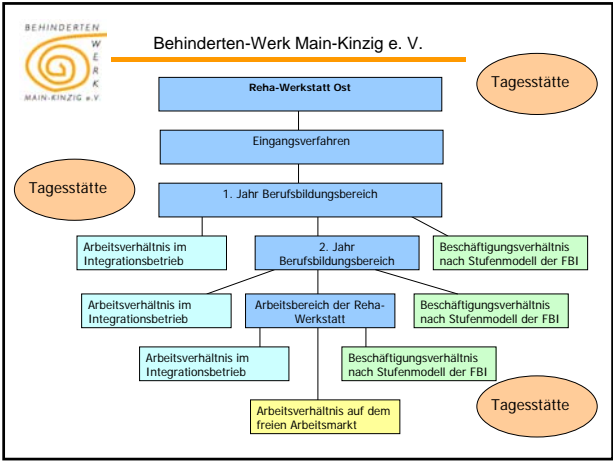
BEHINDERTEN
WERK
MAIN-KINZIG e.V.

Behinderten-Werk Main-Kinzig e. V.

Tagesstätte

Reha-Werkstatt Ost

Eingangsverfahren

Tagesstätte

1. Jahr Berufsbildungsbereich

Arbeitsverhältnis im Integrationsbetrieb

2. Jahr Berufsbildungsbereich

Beschäftigungsverhältnis nach Stufenmodell der FBI

Arbeitsverhältnis im Integrationsbetrieb

Arbeitsbereich der Reha-Werkstatt

Beschäftigungsverhältnis nach Stufenmodell der FBI

Arbeitsverhältnis im Integrationsbetrieb

Beschäftigungsverhältnis nach Stufenmodell der FBI

Arbeitsverhältnis auf dem freien Arbeitsmarkt

Tagesstätte